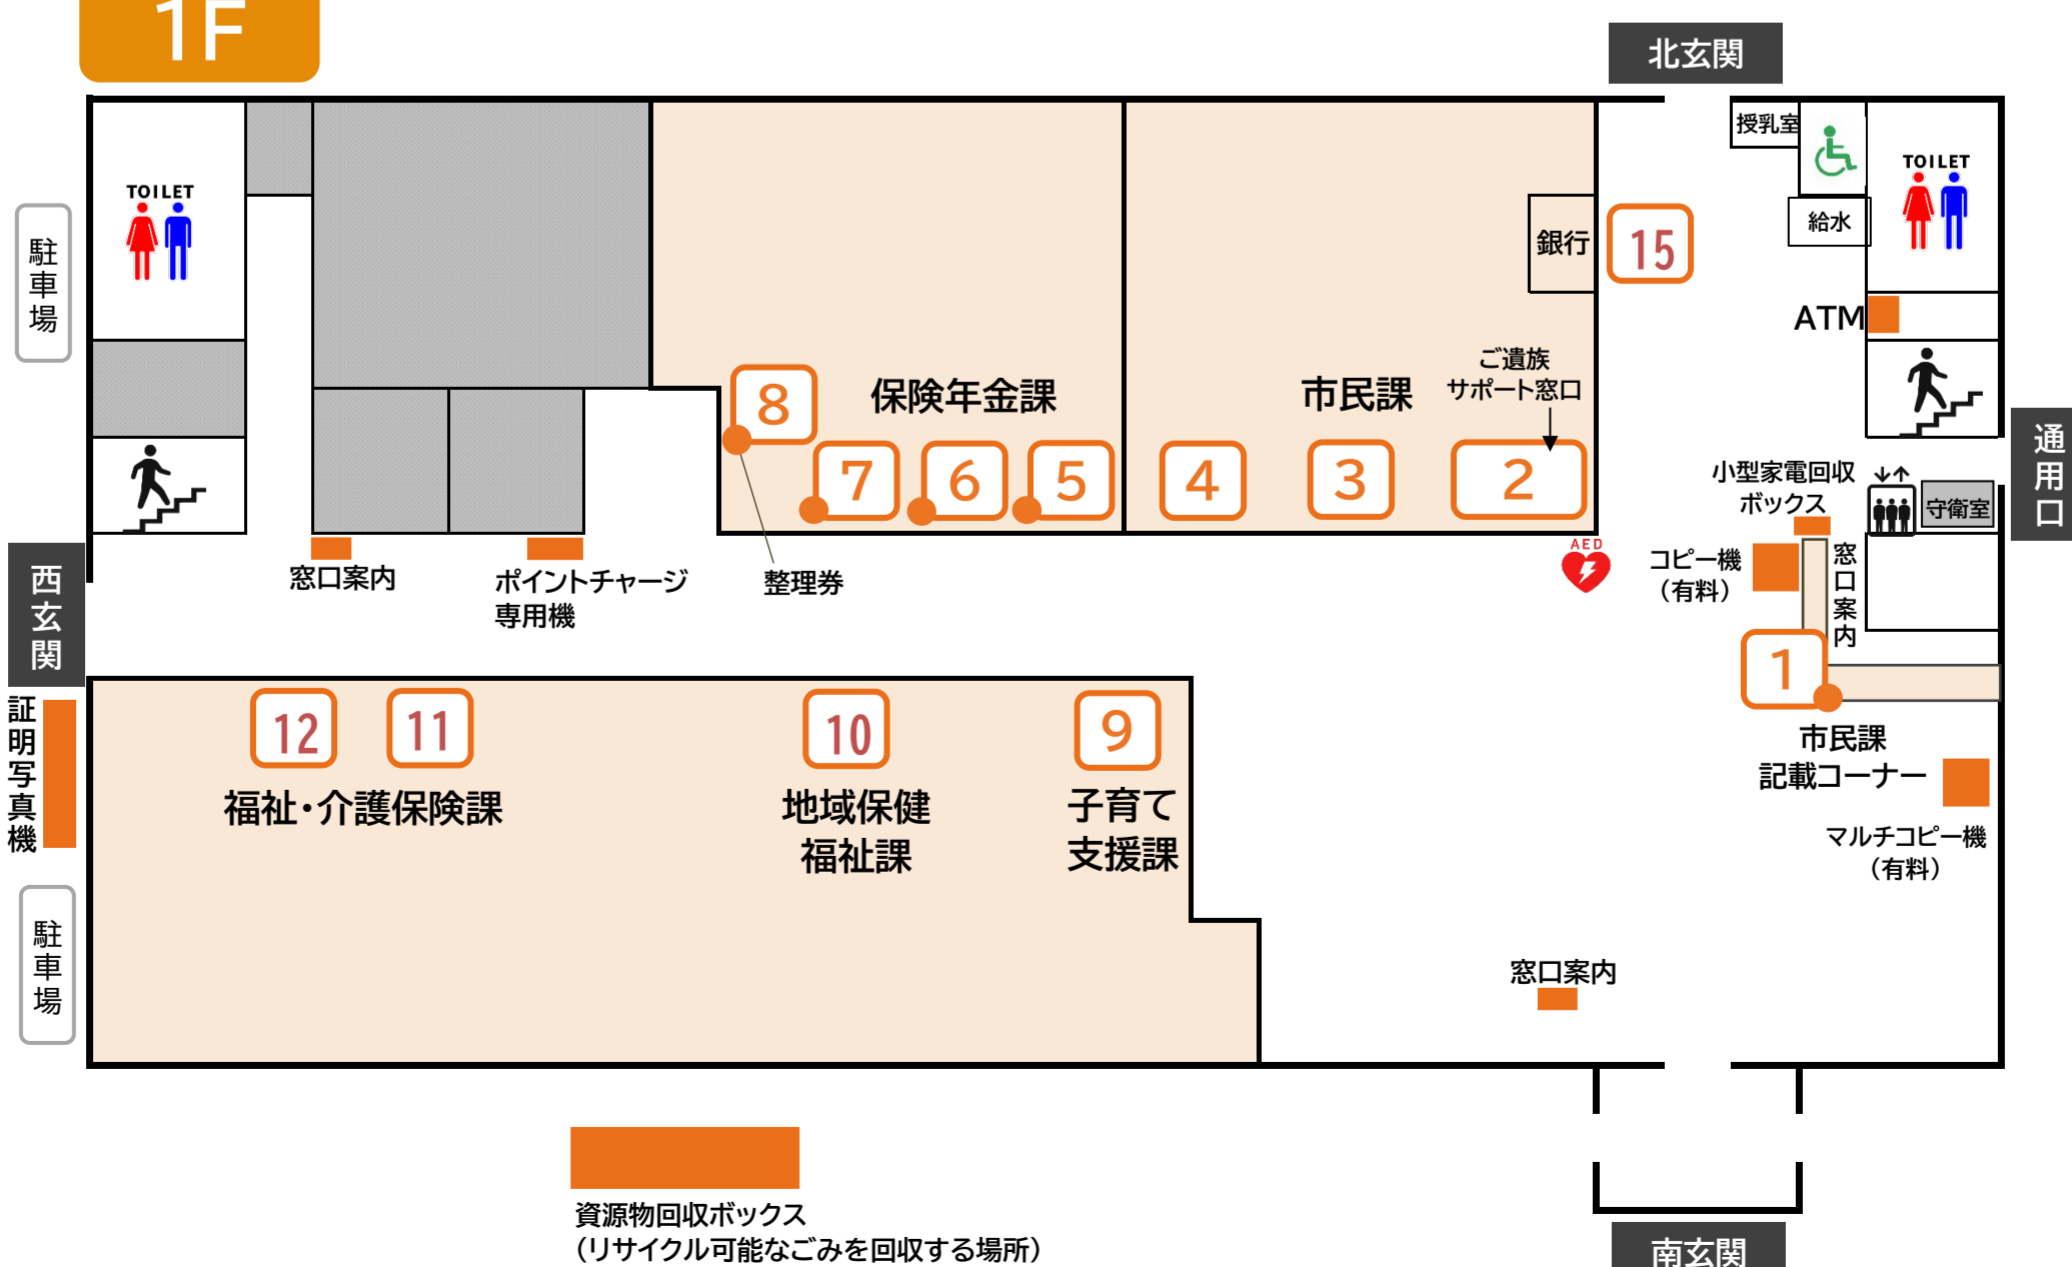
1F

北玄関

授乳室

給水

TOILET

TOILET

駐車場

銀行

15

ATM

ご遺族
サポート窓口

保険年金課

市民課

8

7

6

5

4

3

2

小型家電回収
ボックス

守衛室

通用口

窓口案内

ポイントチャージ
専用機

整理券

AED

コピー機
（有料）

窓口案内

西玄関

1

12

11

10

9

証明写真機

福祉・介護保険課

地域保健
福祉課

子育て
支援課

市民課
記載コーナー

マルチコピー機
（有料）

駐車場

窓口案内

資源物回収ボックス
（リサイクル可能なごみを回収する場所）

南玄関